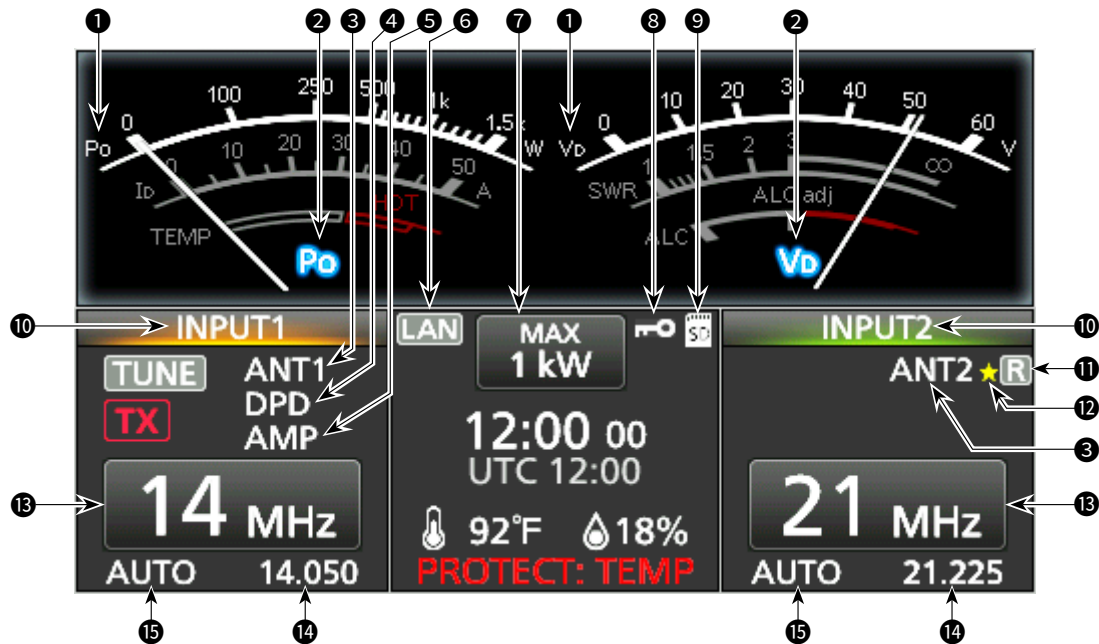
1 2 3 4 5 6 7 1 8 9 2

100 250 500 1k 1.5k
Po 0 W
0 10 20 30 40 50
ID A
HOT
TEMP
Po

10 20 30 40 50 60
VD 0 V
1 1.5 2 3 ∞
SWR
ALC adj
ALC
VD

10 INPUT1
LAN
MAX 1 kW
INPUT2 10
TUNE
ANT1 3
TX
DPD 4
AMP 5
ANT2 ★ R 11
12
3
12:00 00
UTC 12:00
13 14 MHz
21 MHz 13
92°F 18%
AUTO 14.050
PROTECT: TEMP
AUTO 21.225
15 14 15 14